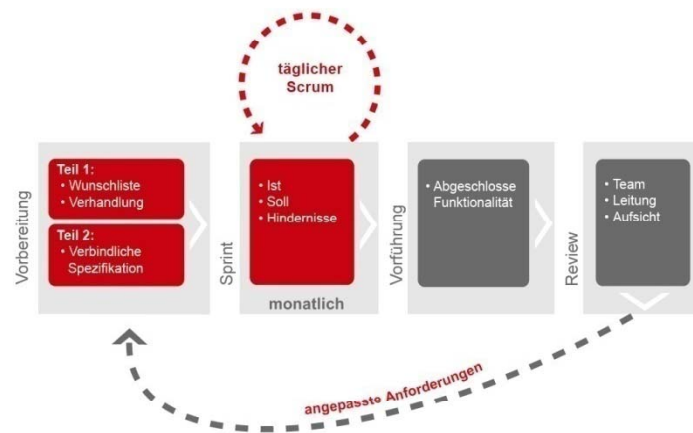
täglicher Scrum

Vorbereitung

Teil 1:
• Wunschliste
• Verhandlung

Teil 2:
• Verbindliche Spezifikation

Sprint

• Ist
• Soll
• Hindernisse

monatlich

Vorführung

• Abgeschlosse Funktionalität

Review

• Team
• Leitung
• Aufsicht

angepasste Anforderungen